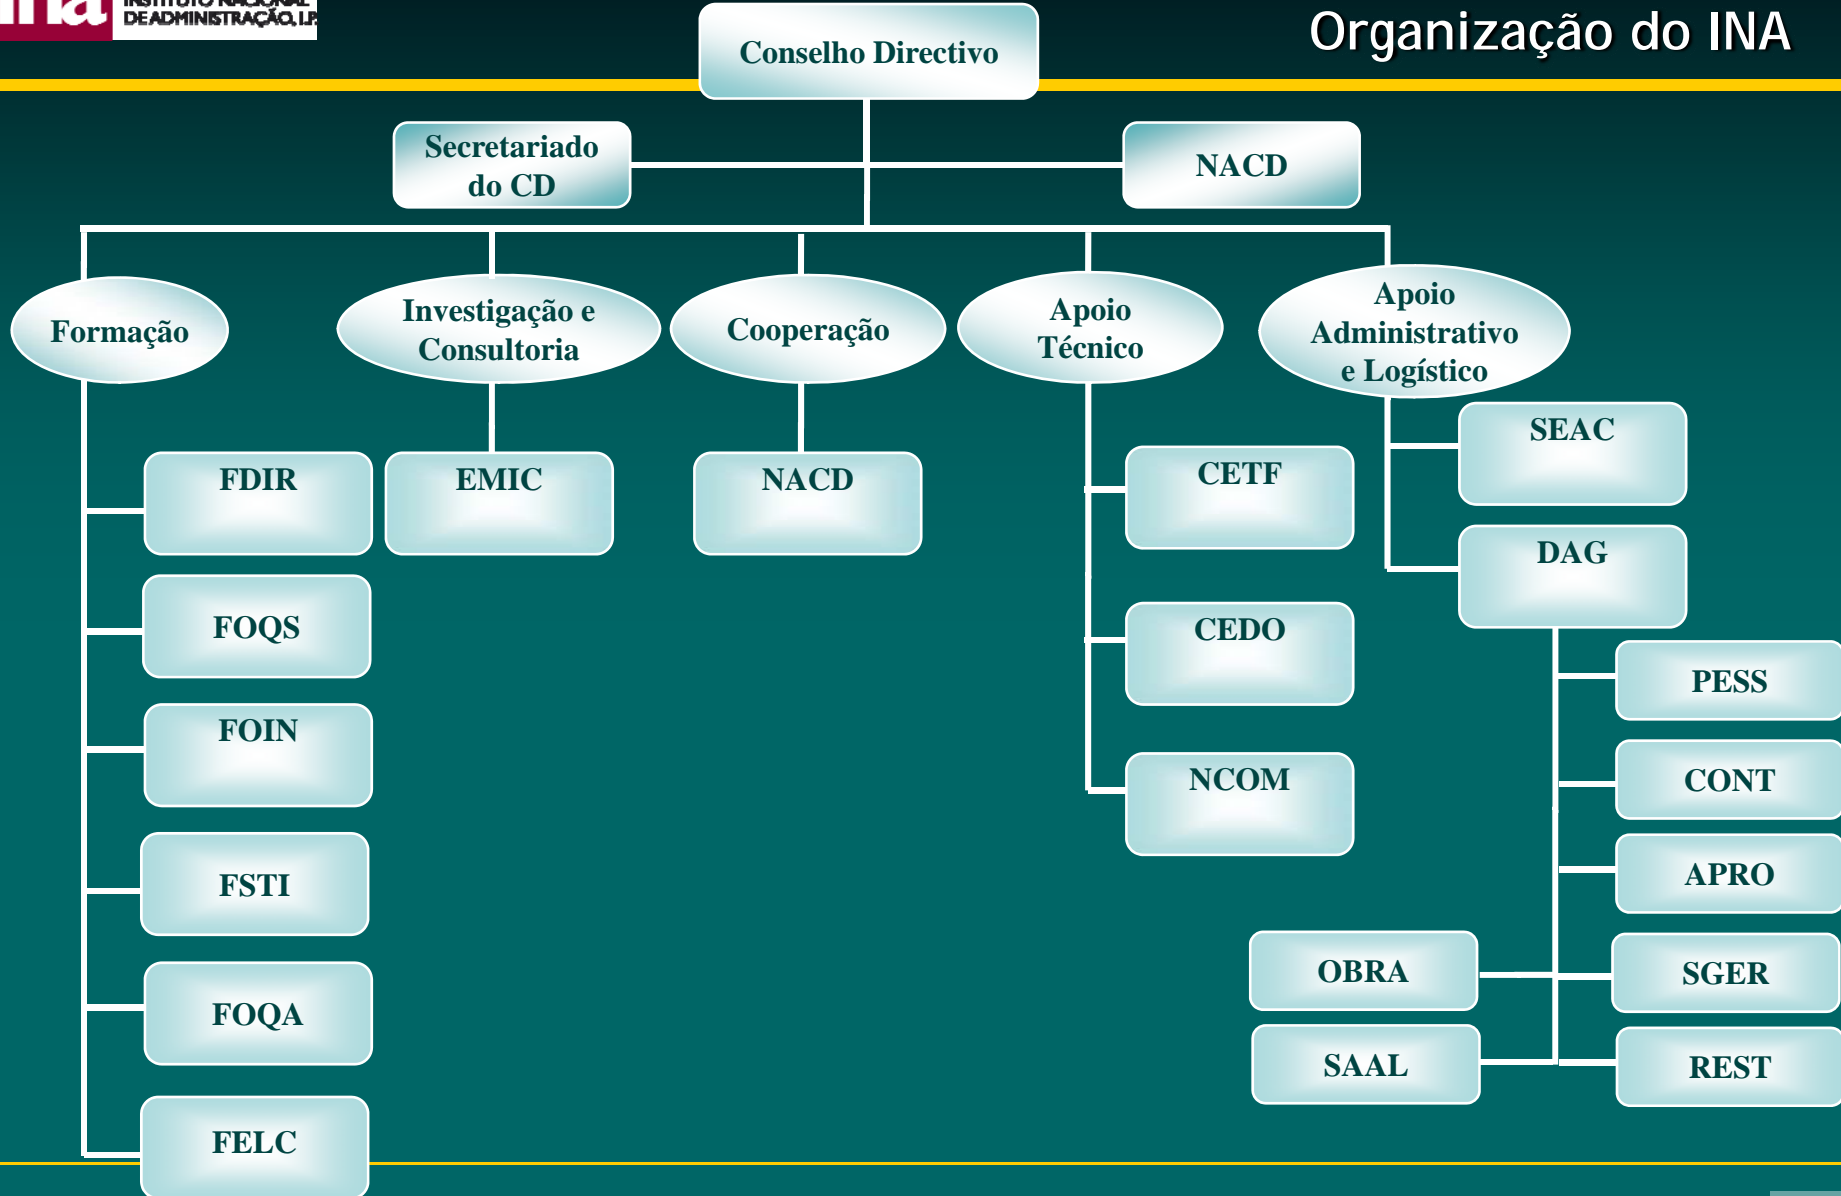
ina INSTITUTO NACIONAL DE ADMINISTRAÇÃO, I.P.

Organização do INA

Conselho Directivo

Secretariado do CD

NACD

Formação

Investigação e Consultoria

Cooperação

Apoio Técnico

Apoio Administrativo e Logístico

FDIR

EMIC

NACD

CETF

SEAC

DAG

FOQS

CEDO

FOIN

PESS

NCOM

CONT

FSTI

APRO

OBRA

SGER

FOQA

SAAL

REST

FELC